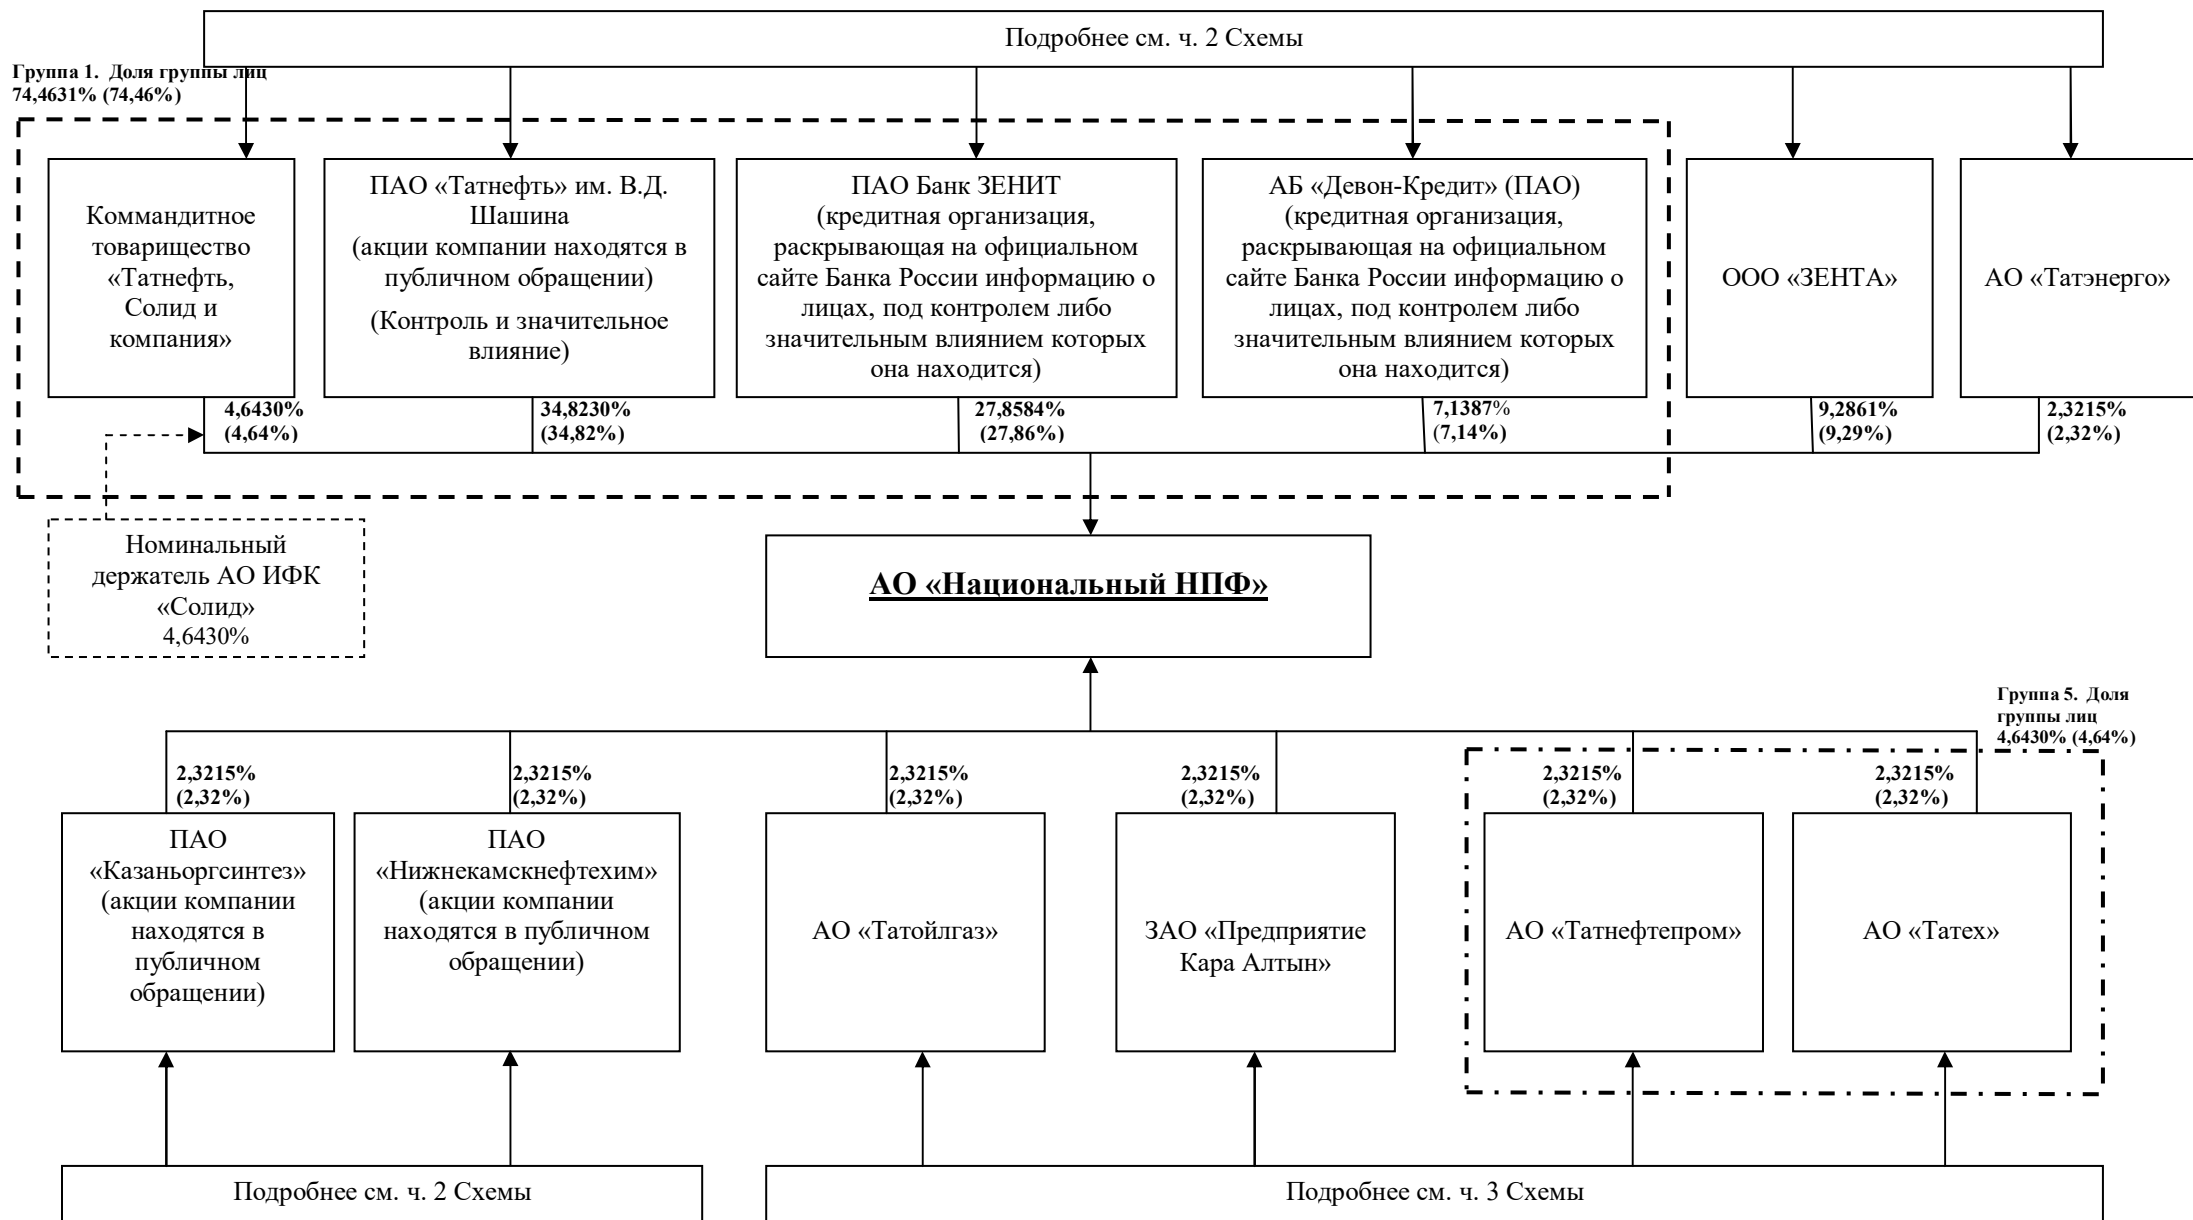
Подробнее см. ч. 2 Схемы

Группа 1. Доля группы лиц 74,4631% (74,46%)

Коммандитное товарищество «Татнефть, Солид и компания»

ПАО «Татнефть» им. В.Д. Шашина (акции компании находятся в публичном обращении)

(Контроль и значительное влияние)

ПАО Банк ЗЕНИТ (кредитная организация, раскрывающая на официальном сайте Банка России информацию о лицах, под контролем либо значительным влиянием которых она находится)

АБ «Девон-Кредит» (ПАО) (кредитная организация, раскрывающая на официальном сайте Банка России информацию о лицах, под контролем либо значительным влиянием которых она находится)

ООО «ЗЕНТА»

АО «Татэнерго»

4,6430% (4,64%)

34,8230% (34,82%)

27,8584% (27,86%)

7,1387% (7,14%)

9,2861% (9,29%)

2,3215% (2,32%)

Номинальный держатель АО ИФК «Солид» 4,6430%

АО «Национальный НПФ»

Группа 5. Доля группы лиц 4,6430% (4,64%)

2,3215% (2,32%)

2,3215% (2,32%)

2,3215% (2,32%)

2,3215% (2,32%)

2,3215% (2,32%)

2,3215% (2,32%)

ПАО «Казаньоргсинтез» (акции компании находятся в публичном обращении)

ПАО «Нижнекамскнефтехим» (акции компании находятся в публичном обращении)

АО «Татойлгаз»

ЗАО «Предприятие Кара Алтын»

АО «Татнефтепром»

АО «Татех»

Подробнее см. ч. 2 Схемы

Подробнее см. ч. 3 Схемы